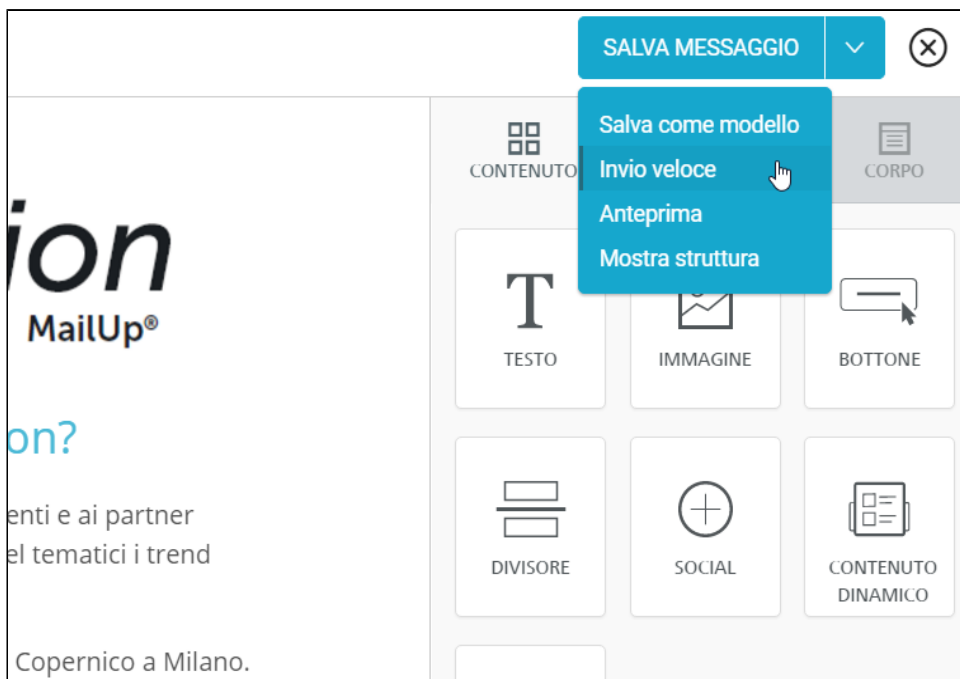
SALVA MESSAGGIO

Salva come modello
Invio veloce
Anteprima
Mostra struttura

CONTENUTO
CORPO

ion
MailUp®

on?

enti e ai partner
el tematici i trend

Copernico a Milano.

TESTO
IMMAGINE
BOTTONE
DIVISORE
SOCIAL
CONTENUTO DINAMICO